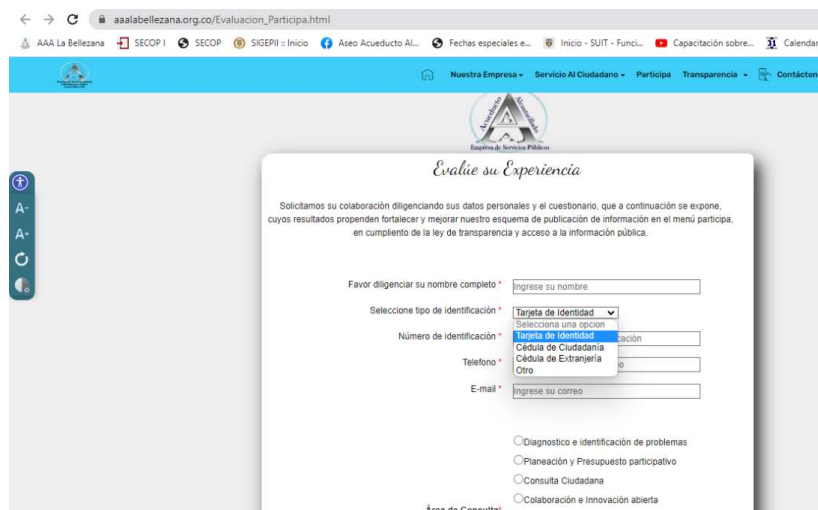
aaalabellezana.org.co/Evaluacion_Participa.html

AAA La Bellezana SECOP I SECOP SIGEPII :: Inicio Aseo Acueducto Al... Fechas especiales e... Inicio - SUIT - Funci... Capacitación sobre... Calendar

Nuestra Empresa Servicio Al Ciudadano Participa Transparencia Contácten

Acueducto Alcantarillado
Empresa de Servicios Públicos

A- A+

Evalúe su Experiencia

Solicitamos su colaboración diligenciando sus datos personales y el cuestionario, que a continuación se expone, cuyos resultados propenden fortalecer y mejorar nuestro esquema de publicación de información en el menú participa, en cumpliento de la ley de transparencia y acceso a la información pública.

Favor diligenciar su nombre completo * Ingrese su nombre

Seleccione tipo de identificación * Tarjeta de Identidad
Selecciona una opcion
Tarjeta de Identidad
Cédula de Ciudadanía
Cédula de Extranjería
Otro

Número de identificación * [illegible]cación

Telefono * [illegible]o

E-mail * Ingrese su correo

Diagnostico e identificación de problemas
Planeación y Presupuesto participativo
Consulta Ciudadana
Colaboración e Innovación abierta

Área de Consulta*